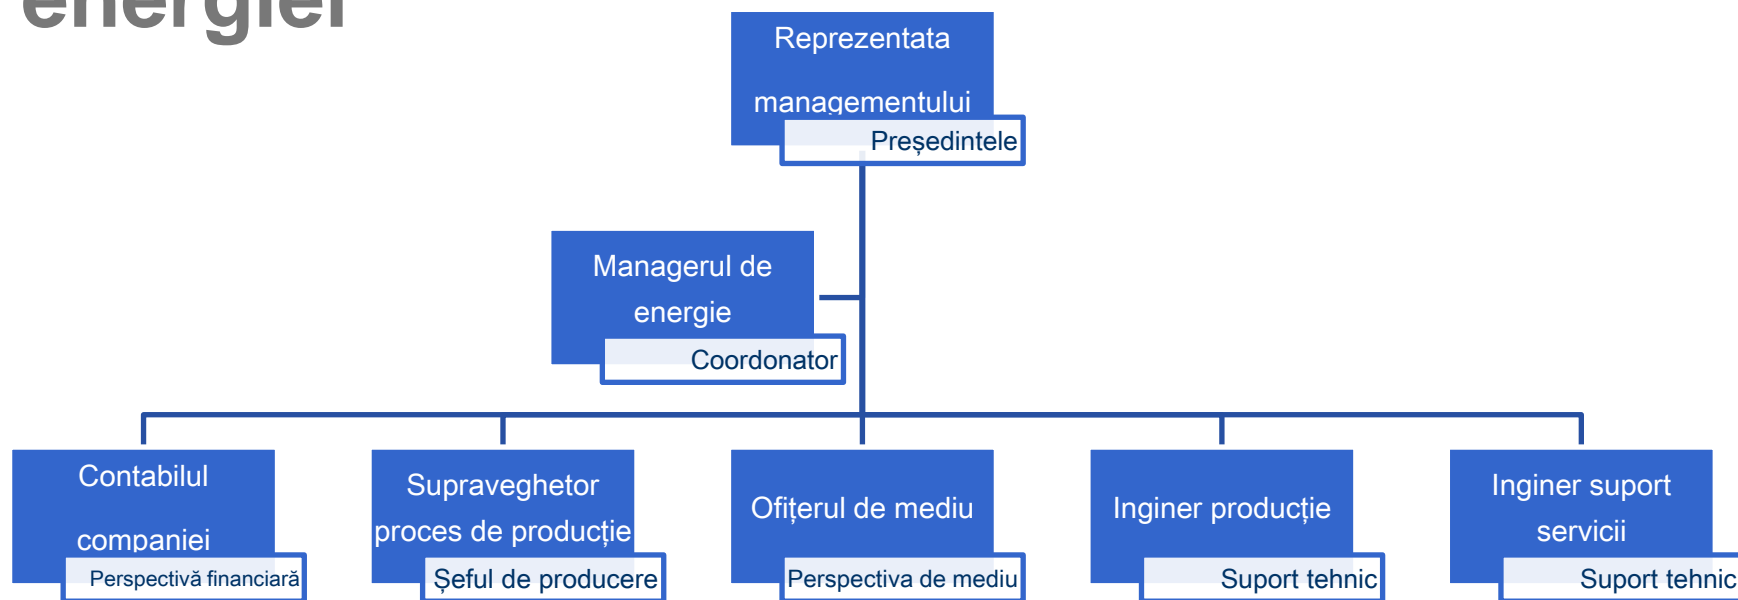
energiei

Reprezentata managementului
Președintele

Managerul de energie
Coordonator

Contabilul companiei
Perspectivă financiară

Supraveghetor proces de producție
Șeful de producere

Ofițerul de mediu
Perspectiva de mediu

Inginer producție
Suport tehnic

Inginer suport servicii
Suport tehnic